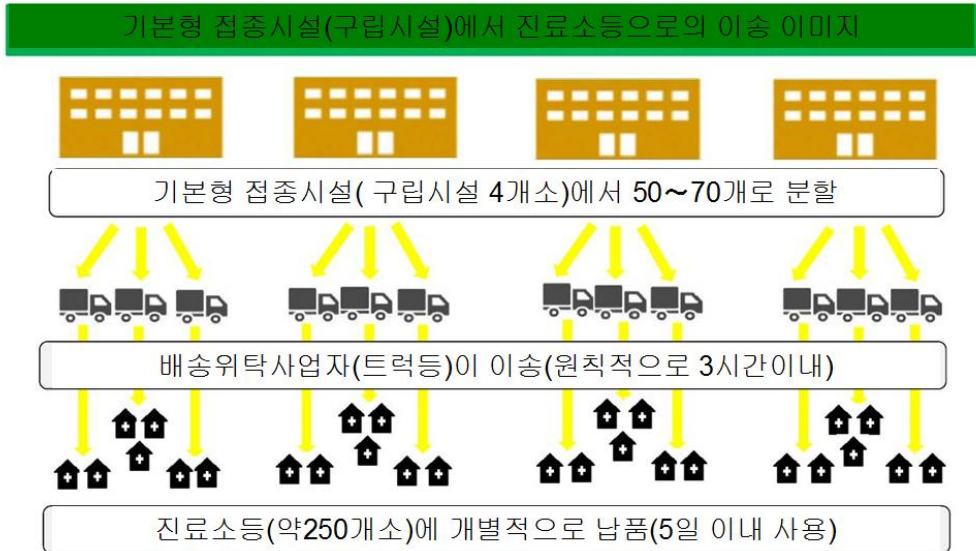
기본형 접종시설(구립시설)에서 진료소등으로의 이송 이미지

기본형 접종시설( 구립시설 4개소)에서 50~70개로 분할

배송위탁사업자(트럭등)이 이송(원칙적으로 3시간이내)

진료소등(약250개소)에 개별적으로 납품(5일 이내 사용)